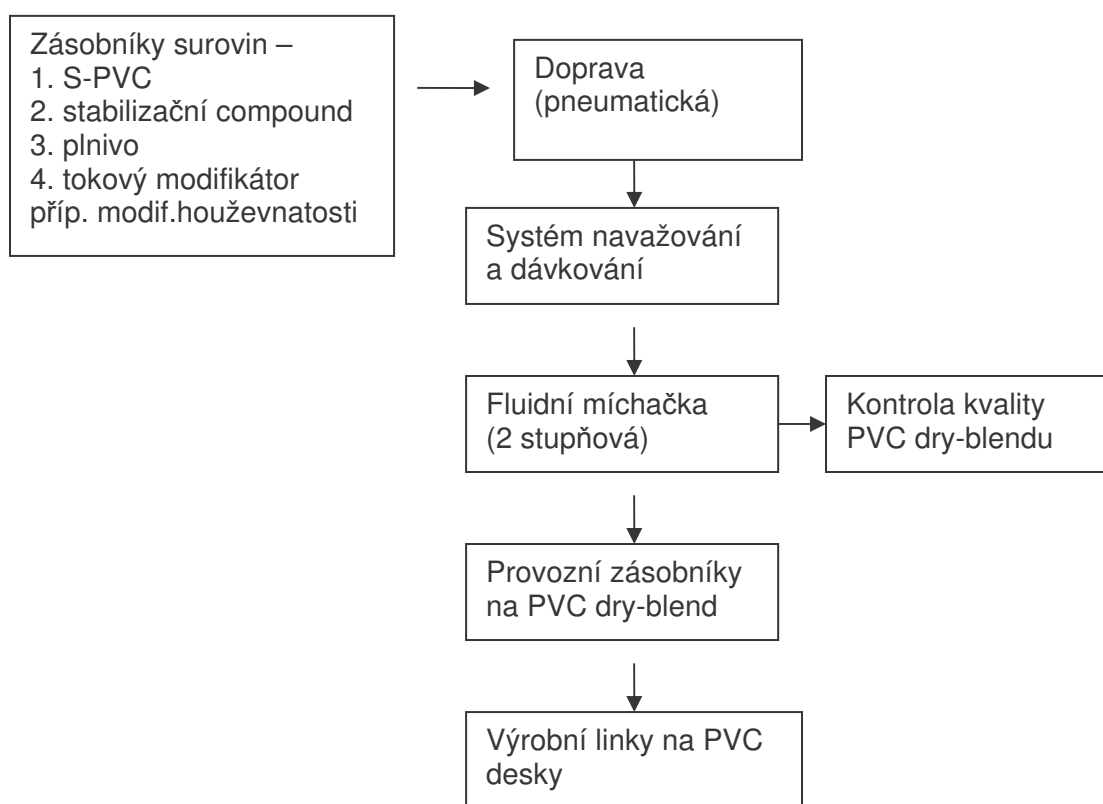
Zásobníky surovin –
1. S-PVC
2. stabilizační compound
3. plnivo
4. tokový modifikátor
příp. modif.houževnatosti

Doprava
(pneumatická)

Systém navažování
a dávkování

Fluidní míchačka
(2 stupňová)

Kontrola kvality
PVC dry-blendu

Provozní zásobníky
na PVC dry-blend

Výrobní linky na PVC
desky